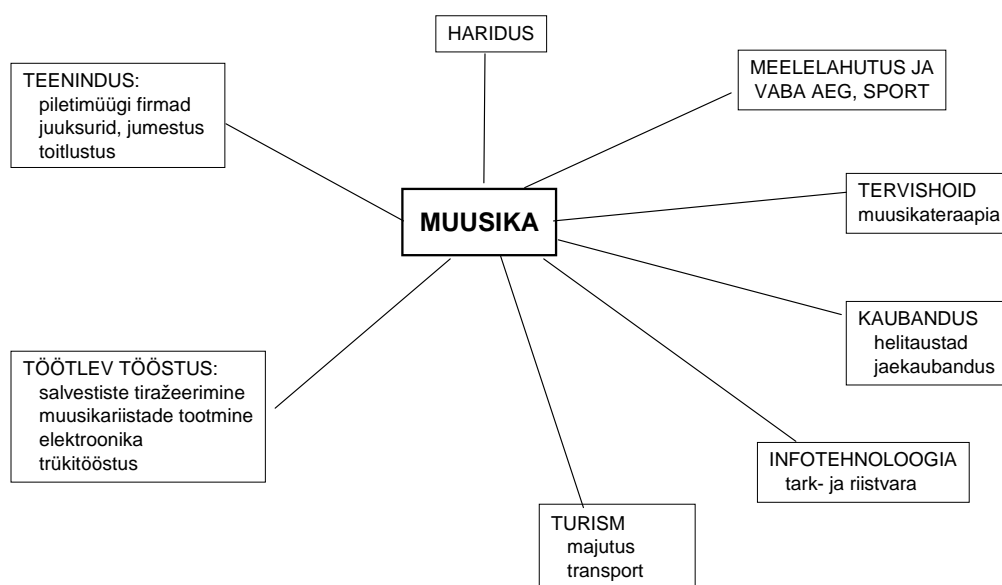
HARIDUS

TEENINDUS:
piletimüügi firmad
juuksurid, jumestus
toitlustus

MEELELAHUTUS JA VABA AEG, SPORT

MUUSIKA

TERVISHOID
muusikateraapia

KAUBANDUS
helitaustad
jaekaubandus

TÖÖTLEV TÖÖSTUS:
salvestiste tiražeerimine
muusikariistade tootmine
elektroonika
trükitööstus

INFOTEHNOLOOGIA
tark- ja riistvara

TURISM
majutus
transport